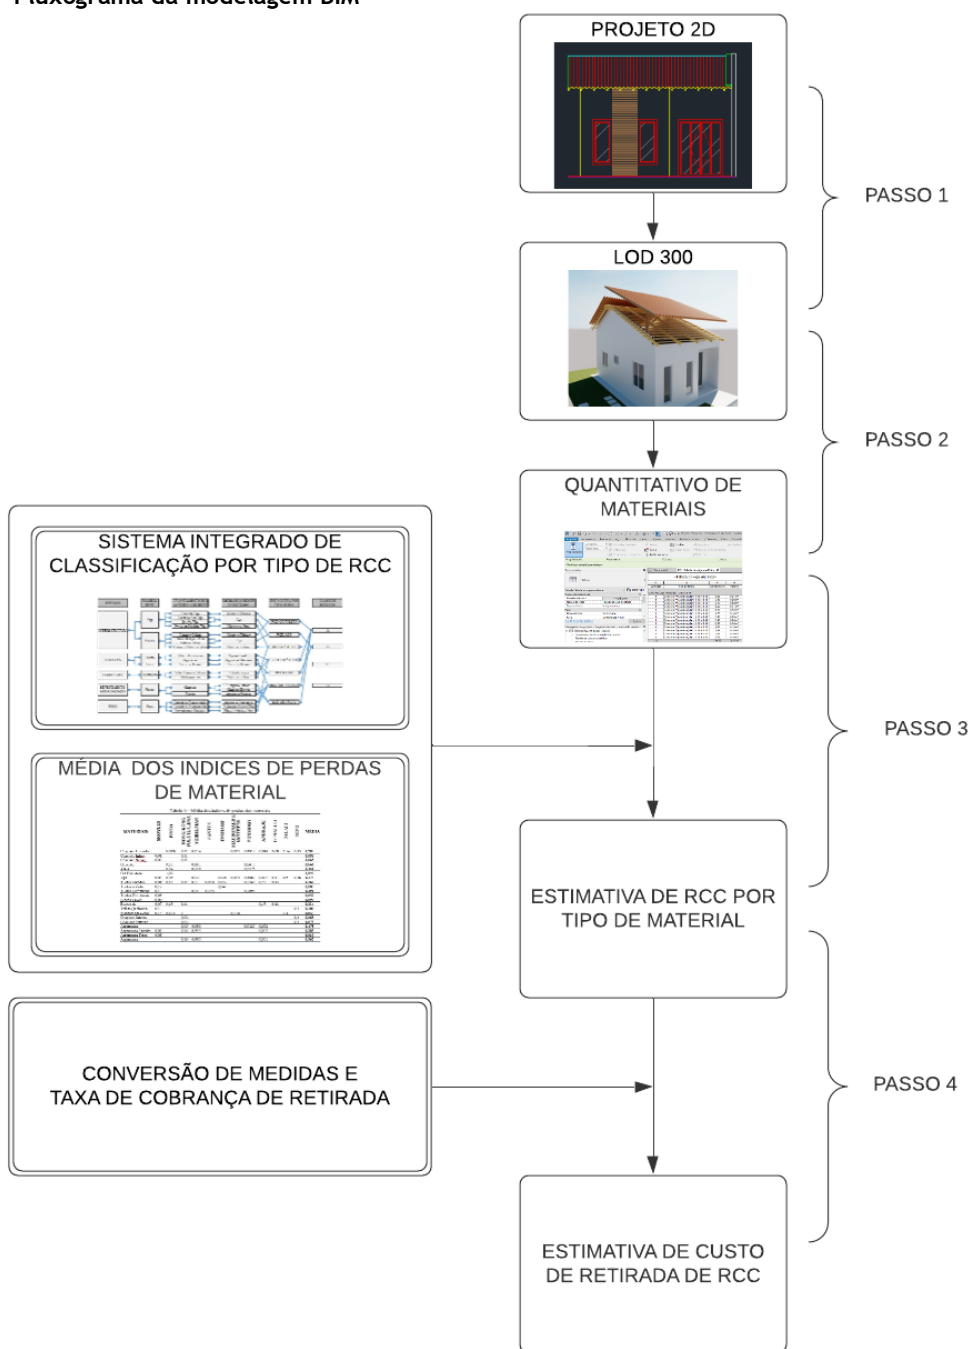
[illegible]

PROJETO 2D

LOD 300

PASSO 1

PASSO 2

QUANTITATIVO DE MATERIAIS

SISTEMA INTEGRADO DE CLASSIFICAÇÃO POR TIPO DE RCC

MÉDIA DOS INDICES DE PERDAS DE MATERIAL

PASSO 3

ESTIMATIVA DE RCC POR TIPO DE MATERIAL

CONVERSÃO DE MEDIDAS E TAXA DE COBRANÇA DE RETIRADA

PASSO 4

ESTIMATIVA DE CUSTO DE RETIRADA DE RCC